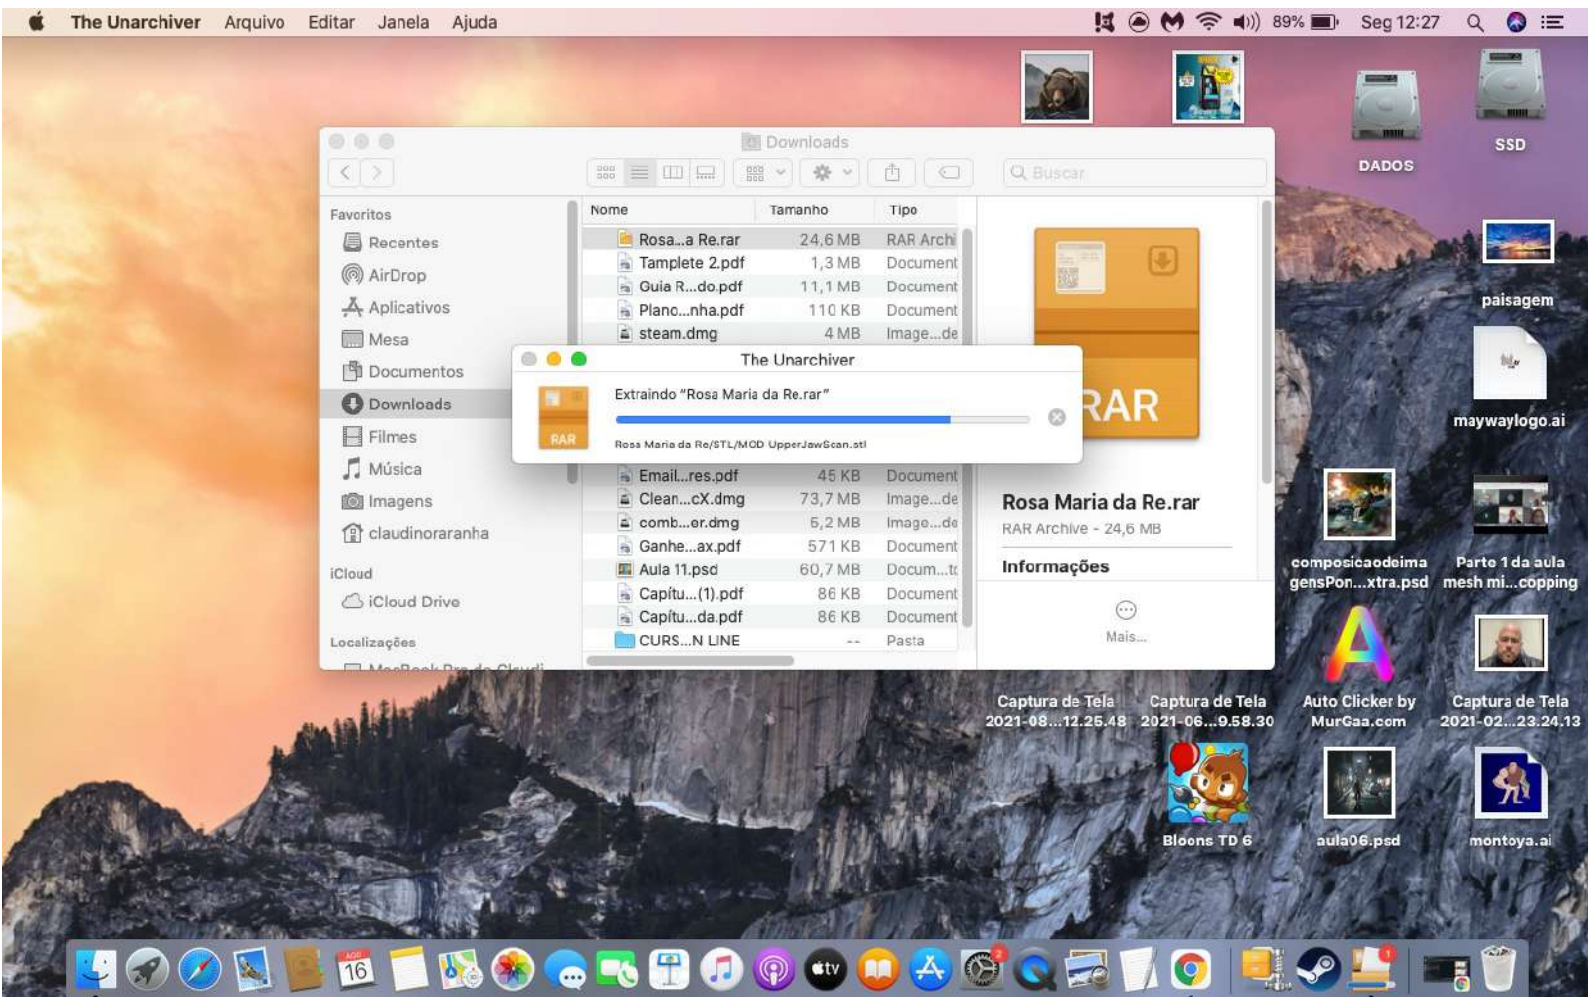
The Unarchiver Arquivo Editar Janela Ajuda

89% Seg 12:27

Downloads

Buscar

Favoritos
Recentes
AirDrop
Aplicativos
Mesa
Documentos
Downloads
Filmes
Música
Imagens
claudinoraranha
iCloud
iCloud Drive
Localizações

| Nome | Tamanho | Tipo |
|---|---|---|
| Rosa...a Re.rar | 24,6 MB | RAR Archi |
| Tamplete 2.pdf | 1,3 MB | Document |
| Guia R...do.pdf | 11,1 MB | Document |
| Plano...nha.pdf | 110 KB | Document |
| steam.dmg | 4 MB | Image...de |
| Email...res.pdf | 45 KB | Document |
| Clean...cX.dmg | 73,7 MB | Image...de |
| comb...er.dmg | 6,2 MB | Image...de |
| Ganhe...ax.pdf | 571 KB | Document |
| Aula 11.psd | 60,7 MB | Docum...to |
| Capítu...(1).pdf | 86 KB | Document |
| Capítu...da.pdf | 86 KB | Document |
| CURS...N LINE | -- | Pasta |

The Unarchiver
Extraindo "Rosa Maria da Re.rar"
Rosa Maria da Re/STL/MOD UpperJawScan.stl

RAR

RAR

Rosa Maria da Re.rar
RAR Archive - 24,6 MB
Informações
Mais...

DADOS
SSD
paisagem
maywaylogo.ai
composicaodeima gensPon...xtra.psd
Parte 1 da aula mesh mi...copping
Captura de Tela 2021-08...12.25.48
Captura de Tela 2021-06...9.58.30
Auto Clicker by MurGaa.com
Captura de Tela 2021-02...23.24.13
Bloons TD 6
aula06.psd
montoya.ai

16